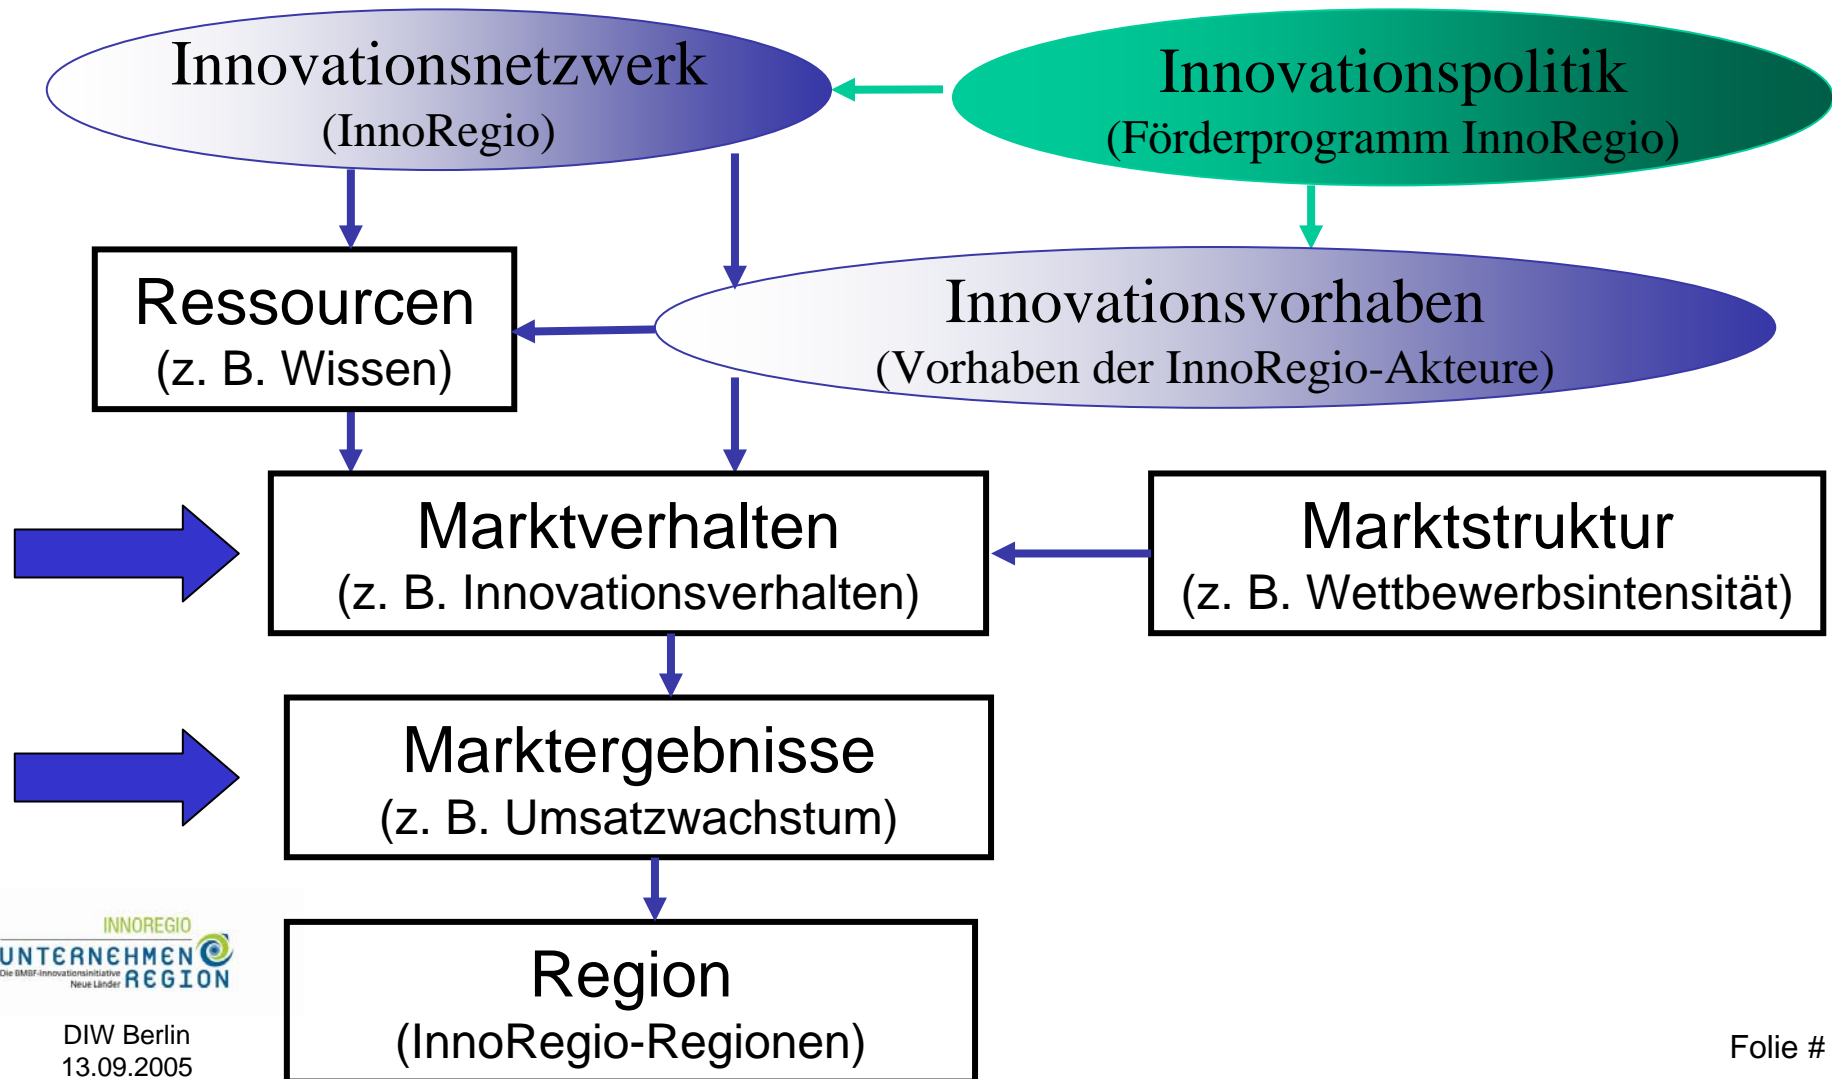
Innovationsnetzwerk
(InnoRegio)

Innovationspolitik
(Förderprogramm InnoRegio)

Ressourcen
(z. B. Wissen)

Innovationsvorhaben
(Vorhaben der InnoRegio-Akteure)

Marktverhalten
(z. B. Innovationsverhalten)

Marktstruktur
(z. B. Wettbewerbsintensität)

Marktergebnisse
(z. B. Umsatzwachstum)

Region
(InnoRegio-Regionen)

INNOREGIO
UNTERNEHMEN REGION
Die BMBF-Innovationsinitiative Neue Länder

DIW Berlin
13.09.2005

Folie #